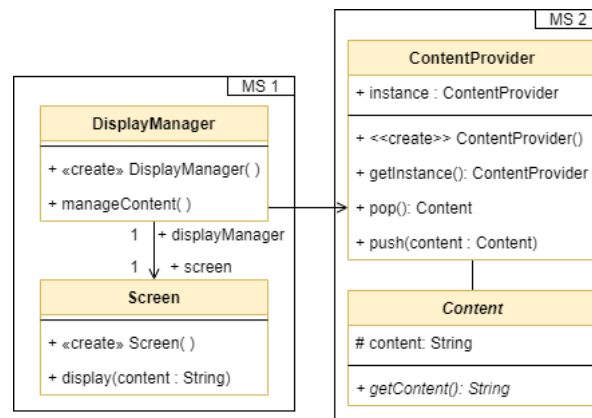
MS 1

DisplayManager

+ «create» DisplayManager( )

+ manageContent( )

1 + displayManager

1 + screen

Screen

+ «create» Screen( )

+ display(content : String)

MS 2

ContentProvider

+ instance : ContentProvider

+ <<create>> ContentProvider()

+ getInstance(): ContentProvider

+ pop(): Content

+ push(content : Content)

Content

# content: String

+ getContent(): String